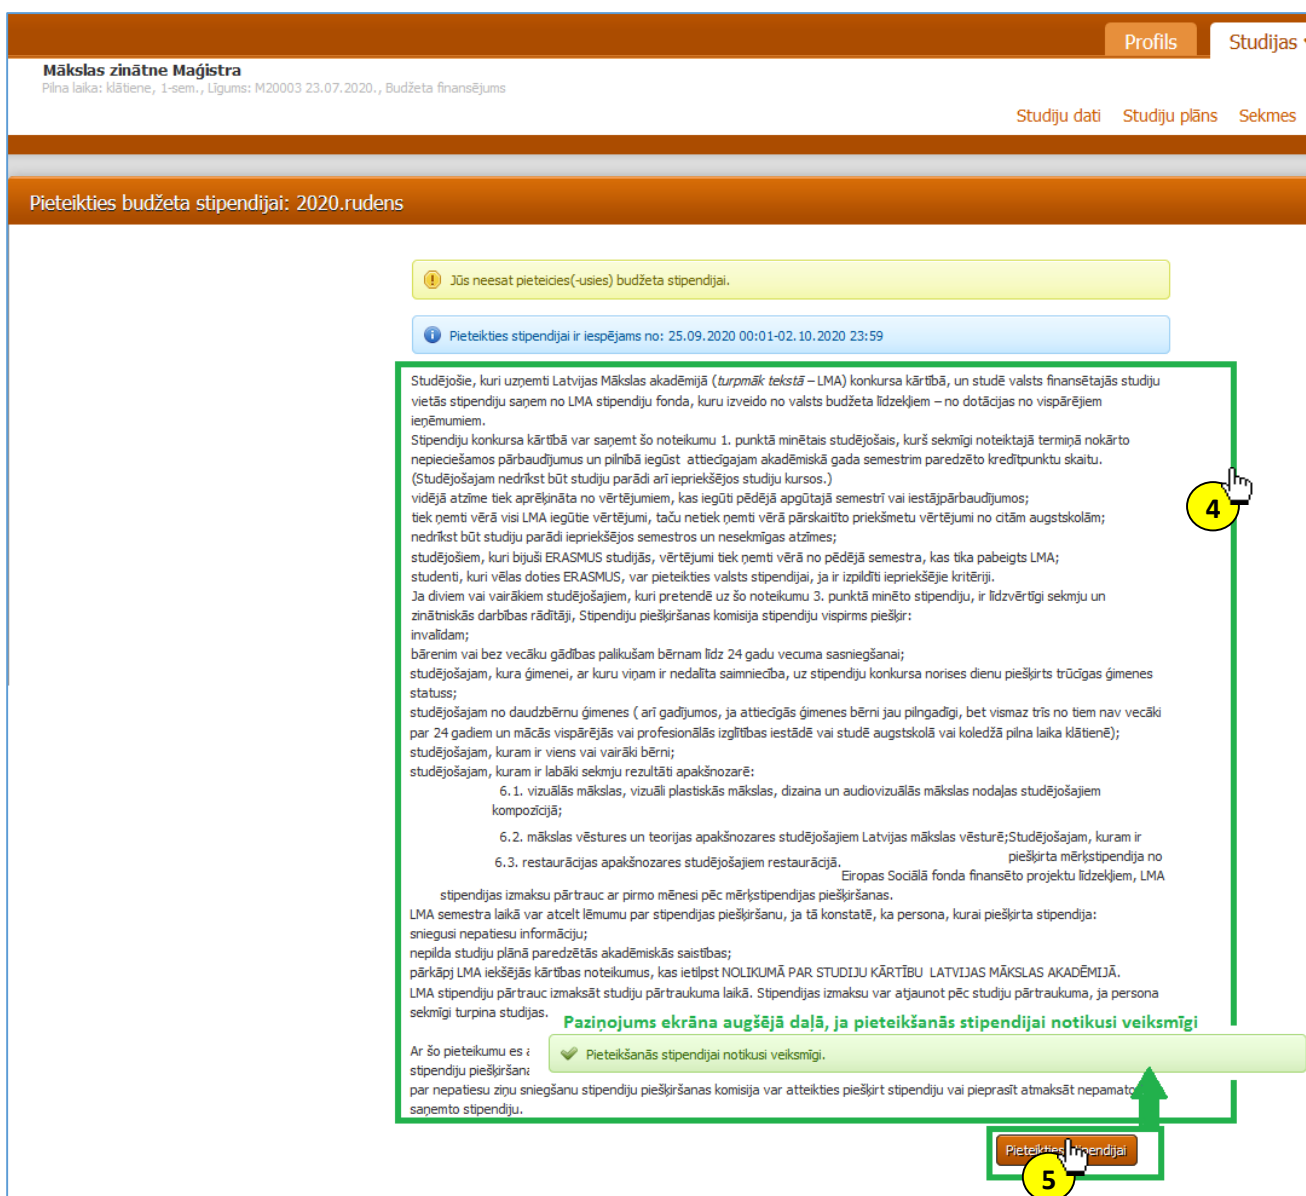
Profils Studijas

Mākslas zinātne Maģistra
Pilna laika: klātiene, 1-sem., Līgums: M20003 23.07.2020., Budžeta finansējums

Studiju dati Studiju plāns Sekmes

Pieteikties budžeta stipendijai: 2020.rudens

Jūs neesat pieteicies(-usies) budžeta stipendijai.

Pieteikties stipendijai ir iespējams no: 25.09.2020 00:01-02.10.2020 23:59

Studējošie, kuri uzņemti Latvijas Mākslas akadēmijā (*turpmāk tekstā* – LMA) konkursa kārtībā, un studē valsts finansētajās studiju vietās stipendiju saņem no LMA stipendiju fonda, kuru izveido no valsts budžeta līdzekļiem – no dotācijas no vispārējiem ieņēmumiem.
Stipendiju konkursa kārtībā var saņemt šo noteikumu 1. punktā minētais studējošais, kurš sekmīgi noteiktajā termiņā nokārto nepieciešamos pārbaudījumus un pilnībā iegūst attiecīgajam akadēmiskā gada semestrim paredzēto kredītpunktu skaitu. (Studējošajam nedrīkst būt studiju parādi arī iepriekšējos studiju kursos.)
vidējā atzīme tiek aprēķināta no vērtējumiem, kas iegūti pēdējā apgūtajā semestrī vai iestājpārbaudījumos;
tiek ņemti vērā visi LMA iegūtie vērtējumi, taču netiek ņemti vērā pārskaitīto priekšmetu vērtējumi no citām augstskolām;
nedrīkst būt studiju parādi arī iepriekšējos semestros un nesekmīgas atzīmes;
studējošiem, kuri bijuši ERASMUS studijās, vērtējumi tiek ņemti vērā no pēdējā semestra, kas tika pabeigts LMA;
studenti, kuri vēlas doties ERASMUS, var pieteikties valsts stipendijai, ja ir izpildīti iepriekšējie kritēriji.
Ja diviem vai vairākiem studējošajiem, kuri pretendē uz šo noteikumu 3. punktā minēto stipendiju, ir līdzvērtīgi sekmju un zinātniskās darbības rādītāji, Stipendiju piešķiršanas komisija stipendiju vispirms piešķir:
invalīdam;
bārenim vai bez vecāku gādības palikušam bērnam līdz 24 gadu vecuma sasniegšanai;
studējošajam, kura ģimenei, ar kuru viņam ir nedalīta saimniecība, uz stipendiju konkursa norises dienu piešķirts trūcīgas ģimenes statuss;
studējošajam no daudzbērnu ģimenes ( arī gadījumos, ja attiecīgās ģimenes bērni jau pilngadīgi, bet vismaz trīs no tiem nav vecāki par 24 gadiem un mācās vispārējās vai profesionālās izglītības iestādē vai studē augstskolā vai koledžā pilna laika klātienē);
studējošajam, kuram ir viens vai vairāki bērni;
studējošajam, kuram ir labāki sekmju rezultāti apakšnozarē:
6.1. vizuālās mākslas, vizuāli plastiskās mākslas, dizaina un audiovizuālās mākslas nodaļas studējošajiem kompozīcijā;
6.2. mākslas vēstures un teorijas apakšnozares studējošajiem Latvijas mākslas vēsturē;Studējošajam, kuram ir
6.3. restaurācijas apakšnozares studējošajiem restaurācijā. piešķirta mērķstipendija no Eiropas Sociālā fonda finansēto projektu līdzekļiem, LMA stipendijas izmaksu pārtrauc ar pirmo mēnesi pēc mērķstipendijas piešķiršanas.
LMA semestra laikā var atcelt lēmumu par stipendijas piešķiršanu, ja tā konstatē, ka persona, kurai piešķirta stipendija:
sniegusi nepatiesu informāciju;
nepilda studiju plānā paredzētās akadēmiskās saistības;
pārkāpj LMA iekšējās kārtības noteikumus, kas ietilpst NOLIKUMĀ PAR STUDIJU KĀRTĪBU LATVIJAS MĀKSLAS AKADĒMIJĀ.
LMA stipendiju pārtrauc izmaksāt studiju pārtraukuma laikā. Stipendijas izmaksu var atjaunot pēc studiju pārtraukuma, ja persona sekmīgi turpina studijas.

Paziņojums ekrāna augšējā daļā, ja pieteikšanās stipendijai notikusi veiksmīgi

Ar šo pieteikumu es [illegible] stipendiju piešķiršan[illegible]
Pieteikšanās stipendijai notikusi veiksmīgi.
par nepatiesu ziņu sniegšanu stipendiju piešķiršanas komisija var atteikties piešķirt stipendiju vai pieprasīt atmaksāt nepamato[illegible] saņemto stipendiju.

4

Pieteikties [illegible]ipendijai

5